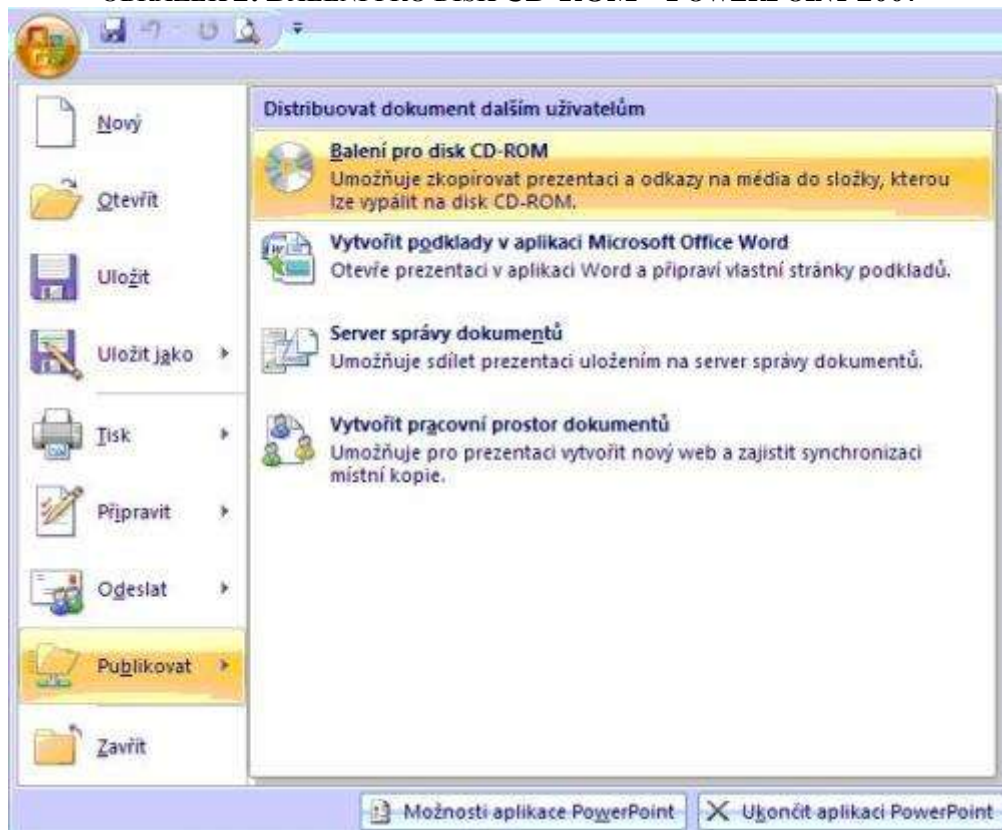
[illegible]

Nový

Otevřít

Uložit

Uložit jako

Tisk

Připravit

Odeslat

Publikovat

Zavřít

Distribuovat dokument dalším uživatelům

Balení pro disk CD-ROM
Umožňuje zkopírovat prezentaci a odkazy na média do složky, kterou lze vypálit na disk CD-ROM.

Vytvořit podklady v aplikaci Microsoft Office Word
Otevře prezentaci v aplikaci Word a připraví vlastní stránky podkladů.

Server správy dokumentů
Umožňuje sdílet prezentaci uložením na server správy dokumentů.

Vytvořit pracovní prostor dokumentů
Umožňuje pro prezentaci vytvořit nový web a zajistit synchronizaci místní kopie.

Možnosti aplikace PowerPoint

Ukončit aplikaci PowerPoint